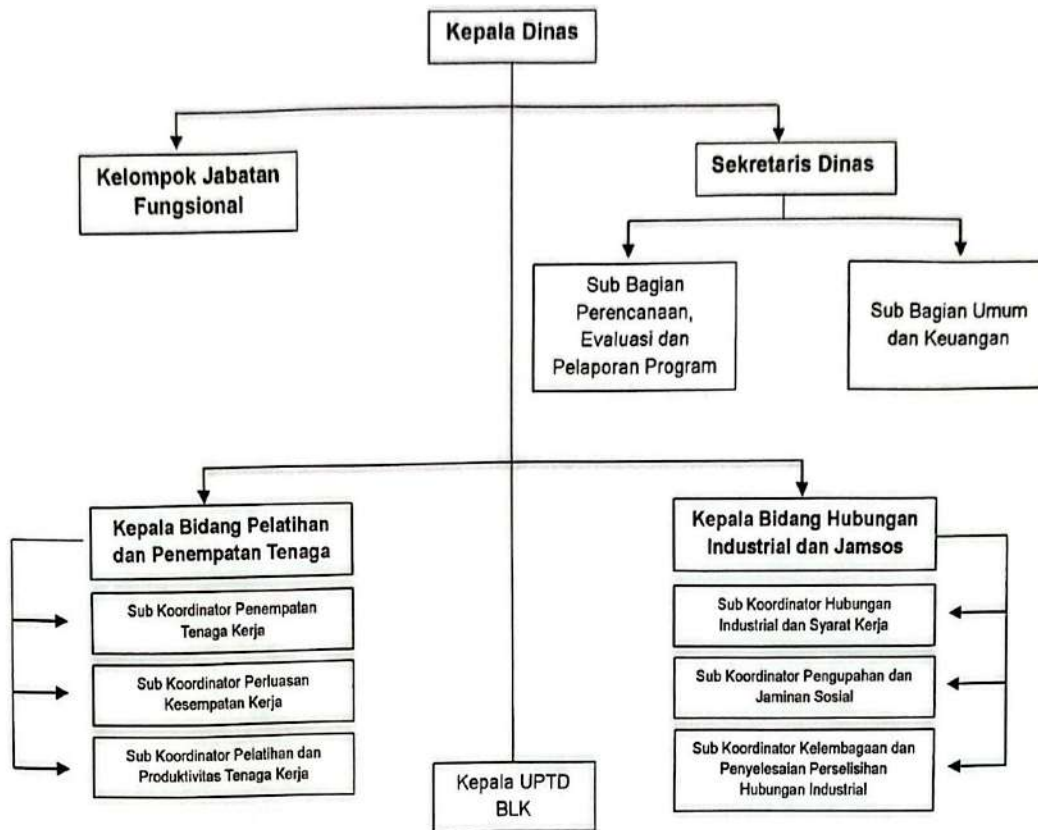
Kepala Dinas

Kelompok Jabatan Fungsional

Sekretaris Dinas

Sub Bagian Perencanaan, Evaluasi dan Pelaporan Program

Sub Bagian Umum dan Keuangan

Kepala Bidang Pelatihan dan Penempatan Tenaga

Sub Koordinator Penempatan Tenaga Kerja

Sub Koordinator Perluasan Kesempatan Kerja

Sub Koordinator Pelatihan dan Produktivitas Tenaga Kerja

Kepala UPTD BLK

Kepala Bidang Hubungan Industrial dan Jamsos

Sub Koordinator Hubungan Industrial dan Syarat Kerja

Sub Koordinator Pengupahan dan Jaminan Sosial

Sub Koordinator Kelembagaan dan Penyelesaian Perselisihan Hubungan Industrial